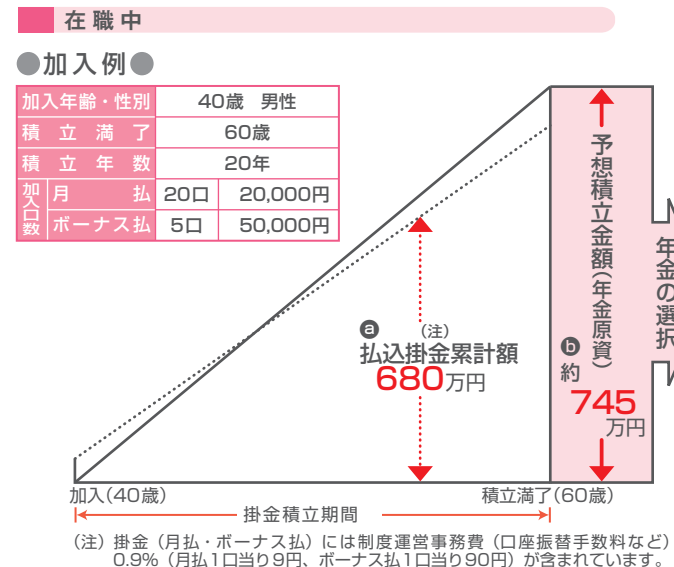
在職中

●加入例●

| 加入年齢・性別 | 40歳　男性 | |
|---|---|---|
| 積立満了 | 60歳 | |
| 積立年数 | 20年 | |
| 加入口数 月払 | 20口 | 20,000円 |
| 加入口数 ボーナス払 | 5口 | 50,000円 |

ⓐ （注）
払込掛金累計額
680万円

予想積立金額（年金原資）

ⓑ 約
745万円

年金の選択

加入（40歳）

積立満了（60歳）

掛金積立期間

（注）掛金（月払・ボーナス払）には制度運営事務費（口座振替手数料など）0.9%（月払1口当り9円、ボーナス払1口当り90円）が含まれています。